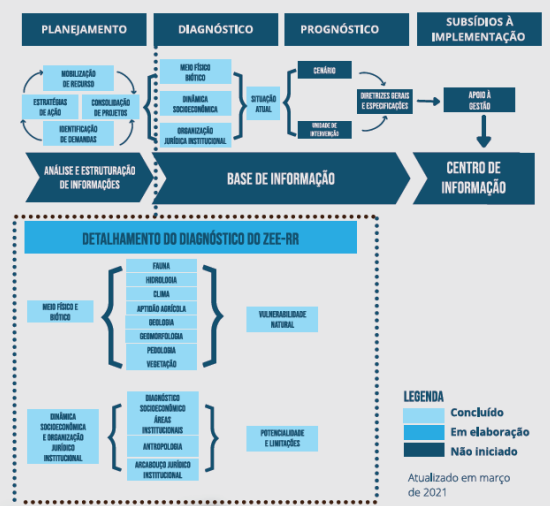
PLANEJAMENTO

DIAGNÓSTICO

PROGNÓSTICO

SUBSÍDIOS À IMPLEMENTAÇÃO

MOBILIZAÇÃO DE RECURSO

ESTRATÉGIAS DE AÇÃO

CONSOLIDAÇÃO DE PROJETOS

IDENTIFICAÇÃO DE DEMANDAS

MEIO FÍSICO BIÓTICO

DINÂMICA SOCIOECONÔMICA

ORGANIZAÇÃO JURÍDICA INSTITUCIONAL

SITUAÇÃO ATUAL

CENÁRIO

UNIDADE DE INTERVENÇÃO

DIRETRIZES GERAIS E ESPECIFICAÇÕES

APOIO À GESTÃO

ANÁLISE E ESTRUTURAÇÃO DE INFORMAÇÕES

BASE DE INFORMAÇÃO

CENTRO DE INFORMAÇÃO

DETALHAMENTO DO DIAGNÓSTICO DO ZEE-RR

MEIO FÍSICO E BIÓTICO

FAUNA

HIDROLOGIA

CLIMA

APTIDÃO AGRÍCOLA

GEOLOGIA

GEOMORFOLOGIA

PEDOLOGIA

VEGETAÇÃO

VULNERABILIDADE NATURAL

DINÂMICA SOCIOECONÔMICA E ORGANIZAÇÃO JURÍDICO INSTITUCIONAL

DIAGNÓSTICO SOCIOECONÔMICO

ÁREAS INSTITUCIONAIS

ANTROPOLOGIA

ARCABOUÇO JURÍDICO INSTITUCIONAL

POTENCIALIDADE E LIMITAÇÕES

LEGENDA

Concluído

Em elaboração

Não iniciado

Atualizado em março de 2021